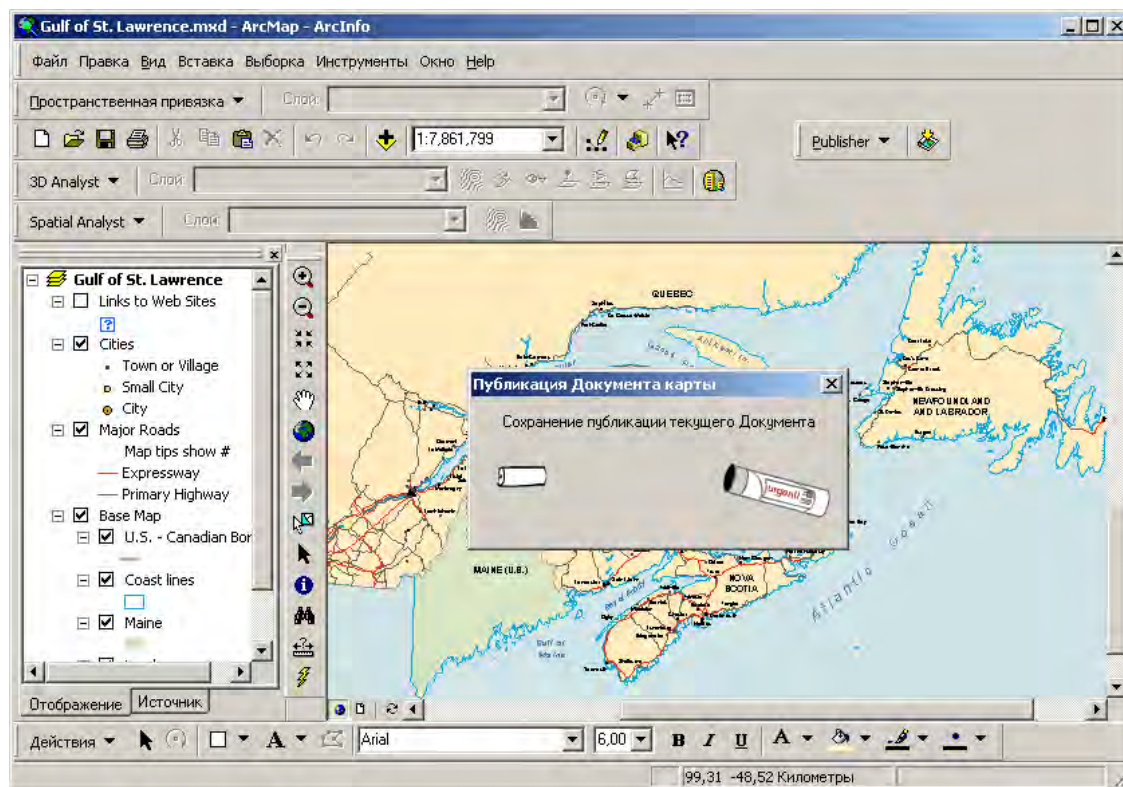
Gulf of St. Lawrence.mxd - ArcMap - ArcInfo

Файл Правка Вид Вставка Выборка Инструменты Окно Help

Пространственная привязка ▾ Слой:

1:7,861,799

Publisher ▾

3D Analyst ▾ Слой:

Spatial Analyst ▾ Слой:

Gulf of St. Lawrence
Links to Web Sites
Cities
Town or Village
Small City
City
Major Roads
Map tips show #
Expressway
Primary Highway
Base Map
U.S. - Canadian Bor
Coast lines
Maine

Отображение Источник

QUEBEC

NEWFOUNDLAND AND LABRADOR

MAINE (U.S.)

NOVA SCOTIA

Atlantic Ocean

Публикация Документа карты

Сохранение публикации текущего Документа

Действия ▾ Arial 6,00 B I U A

99,31 -48,52 Километры